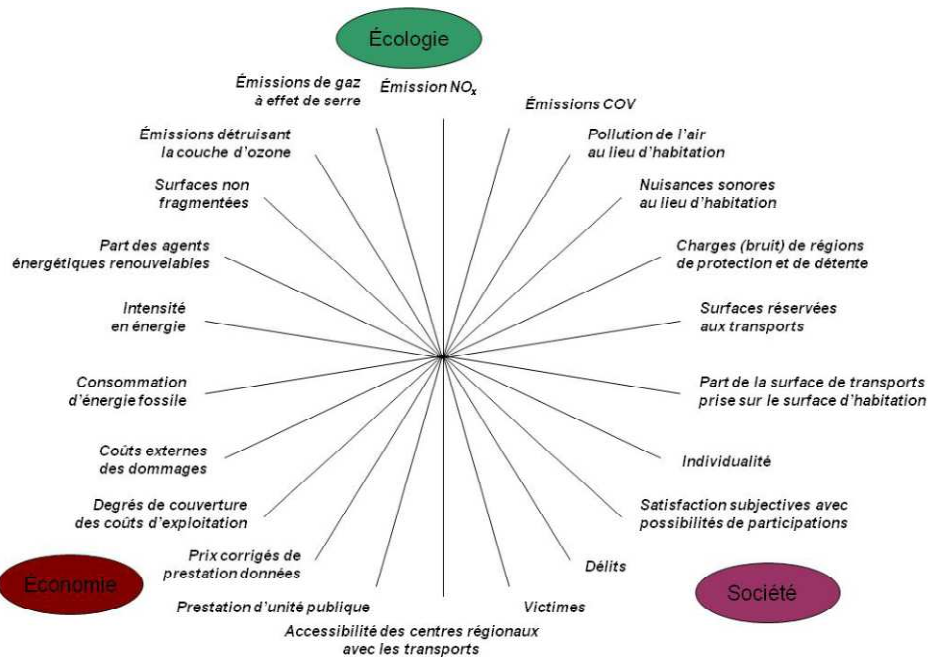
Écologie

Émissions de gaz à effet de serre

Émission $NO_x$

Émissions COV

Émissions détruisant la couche d'ozone

Pollution de l'air au lieu d'habitation

Surfaces non fragmentées

Nuisances sonores au lieu d'habitation

Part des agents énergétiques renouvelables

Charges (bruit) de régions de protection et de détente

Intensité en énergie

Surfaces réservées aux transports

Consommation d'énergie fossile

Part de la surface de transports prise sur le surface d'habitation

Coûts externes des dommages

Individualité

Degrés de couverture des coûts d'exploitation

Satisfaction subjectives avec possibilités de participations

Prix corrigés de prestation données

Délits

Économie

Société

Prestation d'unité publique

Victimes

Accessibilité des centres régionaux avec les transports